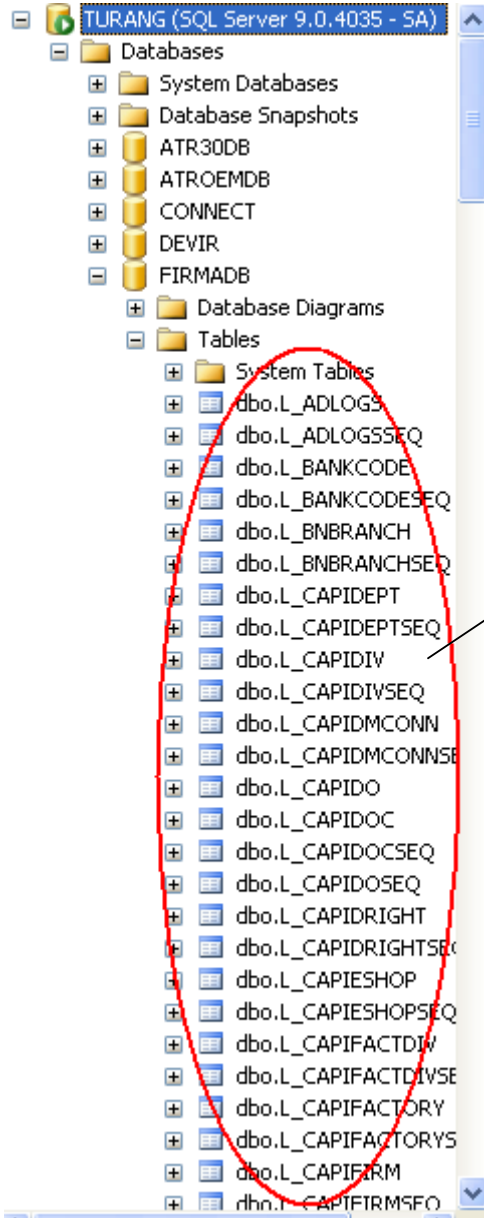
TURANG (SQL Server 9.0.4035 - SA)
Databases
System Databases
Database Snapshots
ATR30DB
ATROEMDB
CONNECT
DEVIR
FIRMADB
Database Diagrams
Tables
System Tables
dbo.L_ADLOGS
dbo.L_ADLOGSSEQ
dbo.L_BANKCODE
dbo.L_BANKCODESEQ
dbo.L_BNBRANCH
dbo.L_BNBRANCHSEQ
dbo.L_CAPIDEPT
dbo.L_CAPIDEPTSEQ
dbo.L_CAPIDIV
dbo.L_CAPIDIVSEQ
dbo.L_CAPIDMCONN
dbo.L_CAPIDMCONNS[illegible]
dbo.L_CAPIDO
dbo.L_CAPIDOC
dbo.L_CAPIDOCSEQ
dbo.L_CAPIDOSEQ
dbo.L_CAPIDRIGHT
dbo.L_CAPIDRIGHTSE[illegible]
dbo.L_CAPIESHOP
dbo.L_CAPIESHOPSEQ
dbo.L_CAPIFACTDIV
dbo.L_CAPIFACTDIVSE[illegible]
dbo.L_CAPIFACTORY
dbo.L_CAPIFACTORYS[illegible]
dbo.L_CAPIFIRM
dbo.L_CAPIFIRMSEQ